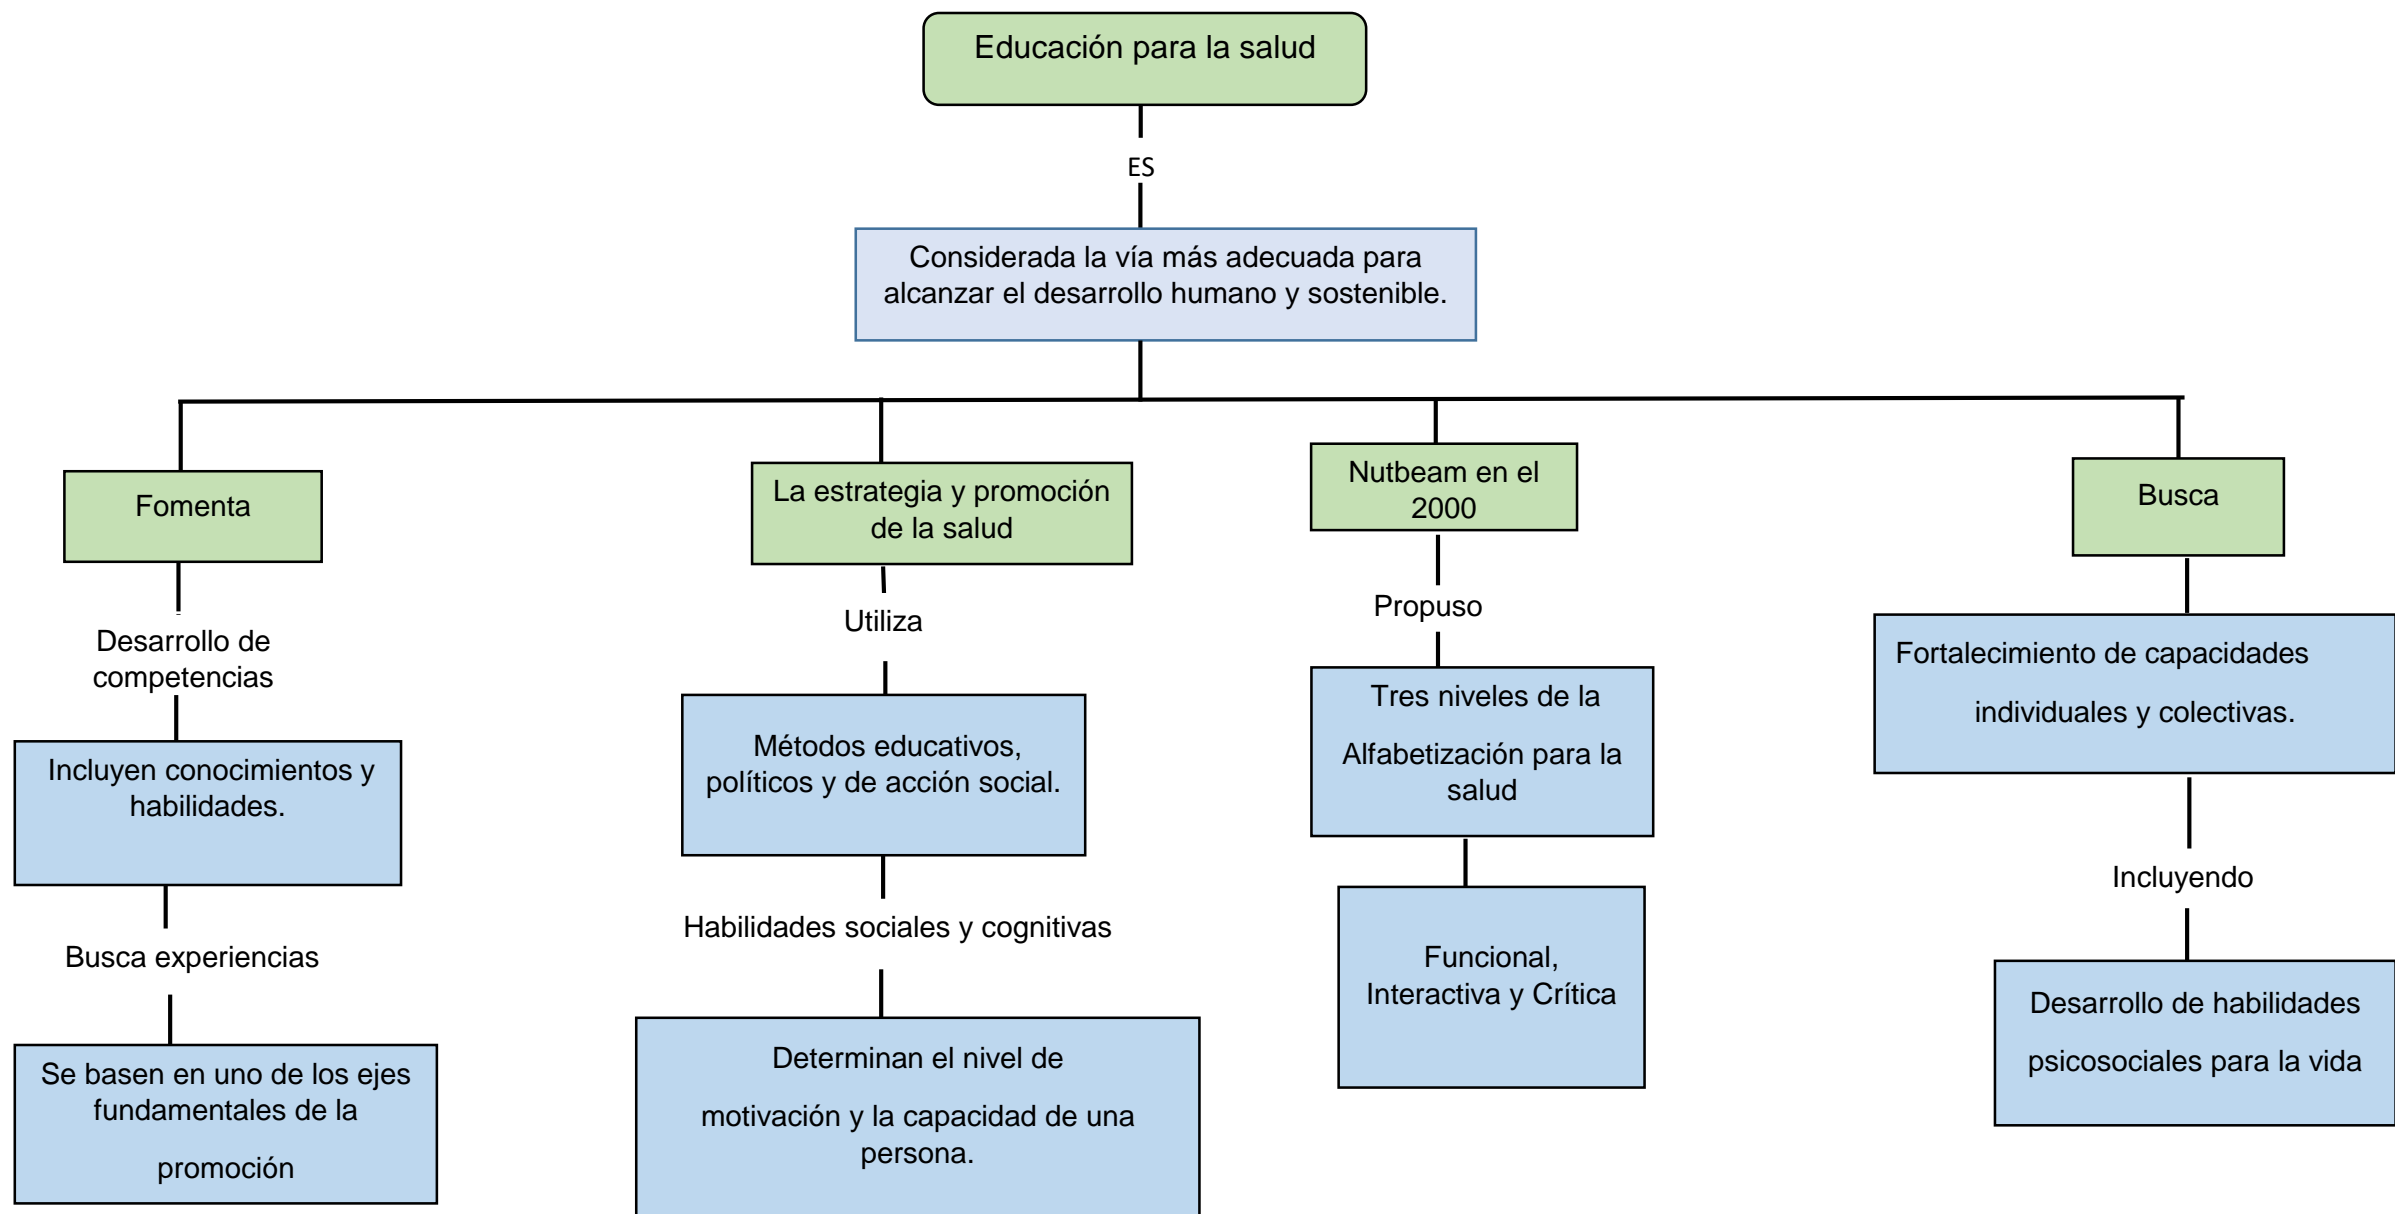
Educación para la salud

ES

Considerada la vía más adecuada para alcanzar el desarrollo humano y sostenible.

Fomenta

Desarrollo de competencias

Incluyen conocimientos y habilidades.

Busca experiencias

Se basen en uno de los ejes fundamentales de la promoción

La estrategia y promoción de la salud

Utiliza

Métodos educativos, políticos y de acción social.

Habilidades sociales y cognitivas

Determinan el nivel de motivación y la capacidad de una persona.

Nutbeam en el 2000

Propuso

Tres niveles de la Alfabetización para la salud

Funcional, Interactiva y Crítica

Busca

Fortalecimiento de capacidades individuales y colectivas.

Incluyendo

Desarrollo de habilidades psicosociales para la vida